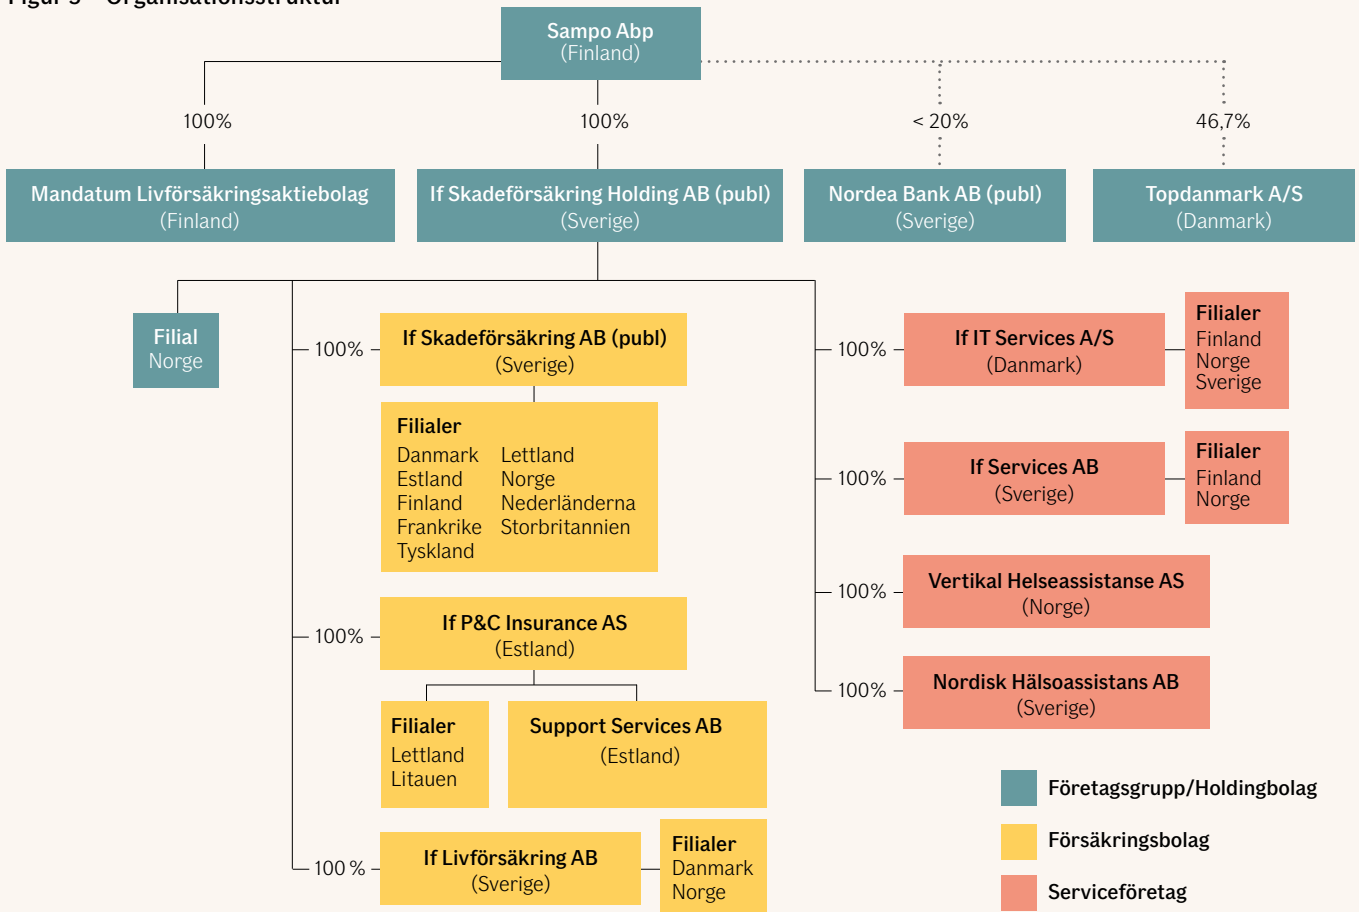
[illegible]

Sampo Abp
(Finland)

100%

100%

< 20%

46,7%

Mandatum Livförsäkringsaktiebolag
(Finland)

If Skadeförsäkring Holding AB (publ)
(Sverige)

Nordea Bank AB (publ)
(Sverige)

Topdanmark A/S
(Danmark)

Filial
Norge

100%

If Skadeförsäkring AB (publ)
(Sverige)

Filialer
Danmark
Estland
Finland
Frankrike
Tyskland
Lettland
Norge
Nederländerna
Storbritannien

100%

If P&C Insurance AS
(Estland)

Filialer
Lettland
Litauen

Support Services AB
(Estland)

100 %

If Livförsäkring AB
(Sverige)

Filialer
Danmark
Norge

100%

If IT Services A/S
(Danmark)

Filialer
Finland
Norge
Sverige

100%

If Services AB
(Sverige)

Filialer
Finland
Norge

100%

Vertikal Helseassistanse AS
(Norge)

100%

Nordisk Hälsoassistans AB
(Sverige)

Företagsgrupp/Holdingbolag

Försäkringsbolag

Serviceföretag